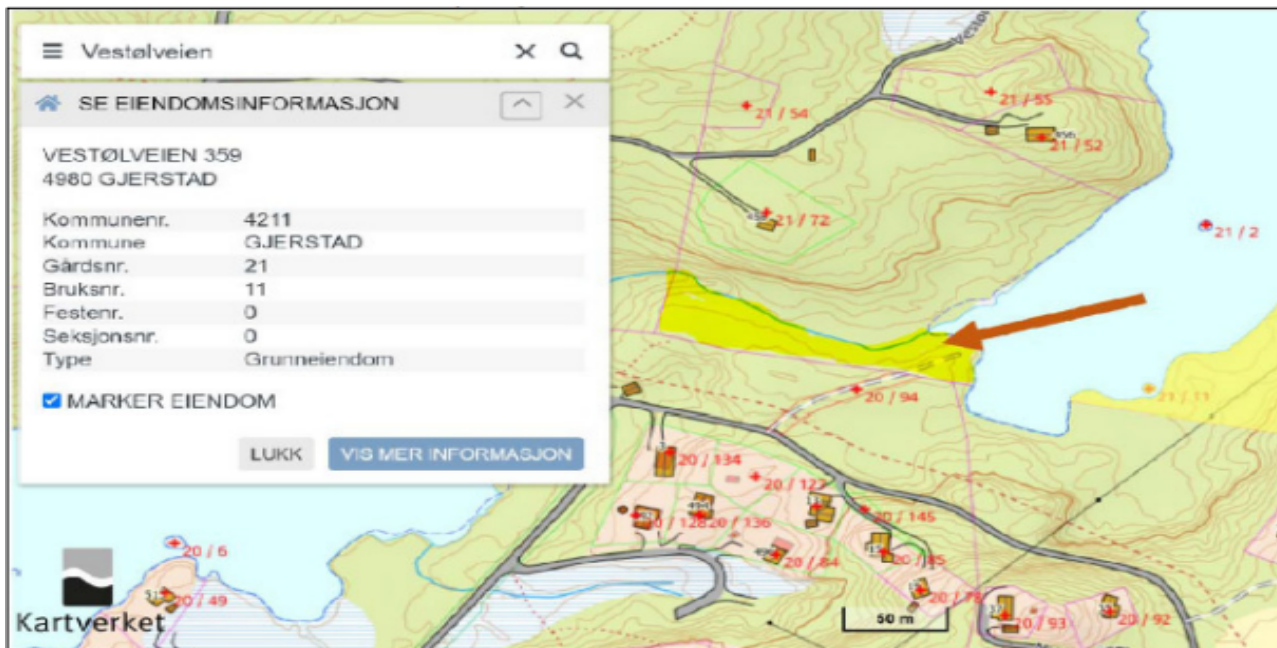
Vestølveien

SE EIENDOMSINFORMASJON

VESTØLVEIEN 359
4980 GJERSTAD

| | |
|---|---|
| Kommunenr. | 4211 |
| Kommune | GJERSTAD |
| Gårdsnr. | 21 |
| Bruksnr. | 11 |
| Festenr. | 0 |
| Seksjonsnr. | 0 |
| Type | Grunneiendom |

MARKER EIENDOM

LUKK VIS MER INFORMASJON

21 / 54
21 / 55
21 / 52
21 / 72
21 / 2
21 / 11
20 / 94
20 / 134
20 / 127
20 / 145
20 / 128
20 / 136
20 / 84
20 / 85
20 / 6
20 / 49
20 / 78
20 / 93
20 / 92

Kartverket

50 m